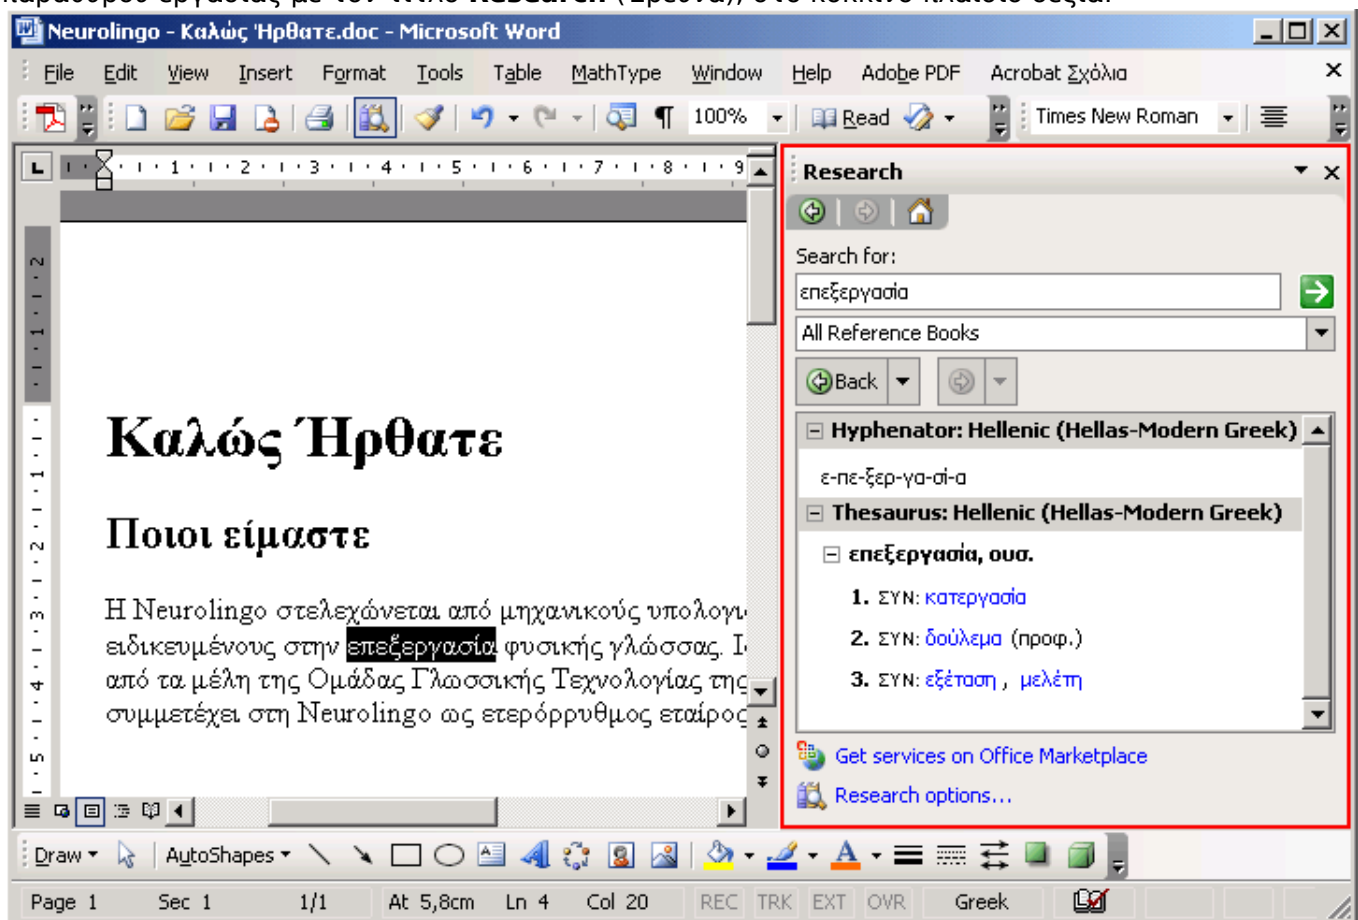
Neurolingo - Καλώς Ήρθατε.doc - Microsoft Word

File Edit View Insert Format Tools Table MathType Window Help Adobe PDF Acrobat Σχόλια

100% Read Times New Roman

Research

Search for:

επεξεργασία

All Reference Books

Back

Hyphenator: Hellenic (Hellas-Modern Greek)

ε-πε-ξερ-γα-σί-α

Thesaurus: Hellenic (Hellas-Modern Greek)

επεξεργασία, ουσ.

1. ΣΥΝ: κατεργασία

2. ΣΥΝ: δούλεμα (προφ.)

3. ΣΥΝ: εξέταση, μελέτη

Get services on Office Marketplace

Research options...

Καλώς Ήρθατε

Ποιοι είμαστε

Η Neurolingo στελεχώνεται από μηχανικούς υπολογι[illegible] ειδικευμένους στην επεξεργασία φυσικής γλώσσας. Ι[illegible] από τα μέλη της Ομάδας Γλωσσικής Τεχνολογίας της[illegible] συμμετέχει στη Neurolingo ως ετερόρρυθμος εταίρος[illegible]

Draw AutoShapes

Page 1 Sec 1 1/1 At 5,8cm Ln 4 Col 20 REC TRK EXT OVR Greek